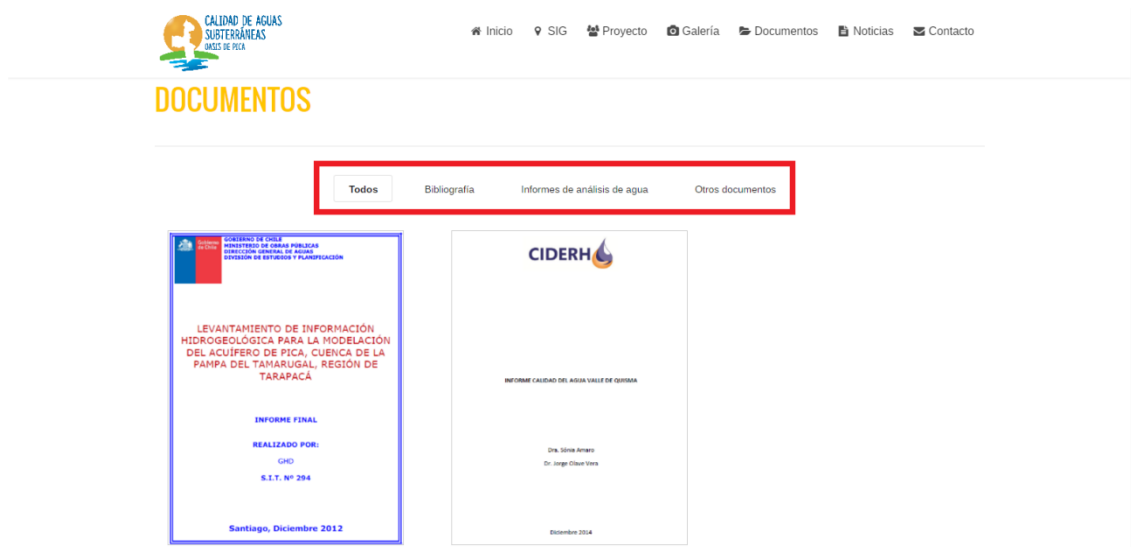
CALIDAD DE AGUAS SUBTERRÁNEAS OASIS DE PICA

Inicio SIG Proyecto Galería Documentos Noticias Contacto

DOCUMENTOS

Todos Bibliografía Informes de análisis de agua Otros documentos

Gobierno de Chile
GOBIERNO DE CHILE
MINISTERIO DE OBRAS PÚBLICAS
DIRECCIÓN GENERAL DE AGUAS
DIVISIÓN DE ESTUDIOS Y PLANIFICACIÓN

LEVANTAMIENTO DE INFORMACIÓN HIDROGEOLÓGICA PARA LA MODELACIÓN DEL ACUÍFERO DE PICA, CUENCA DE LA PAMPA DEL TAMARUGAL, REGIÓN DE TARAPACÁ

INFORME FINAL

REALIZADO POR:
GHD
S.I.T. Nº 294

Santiago, Diciembre 2012

CIDERH

INFORME CALIDAD DEL AGUA VALLE DE QUISMA

Dra. Sônia Amaro
Dr. Jorge Olave Vera

Diciembre 2014